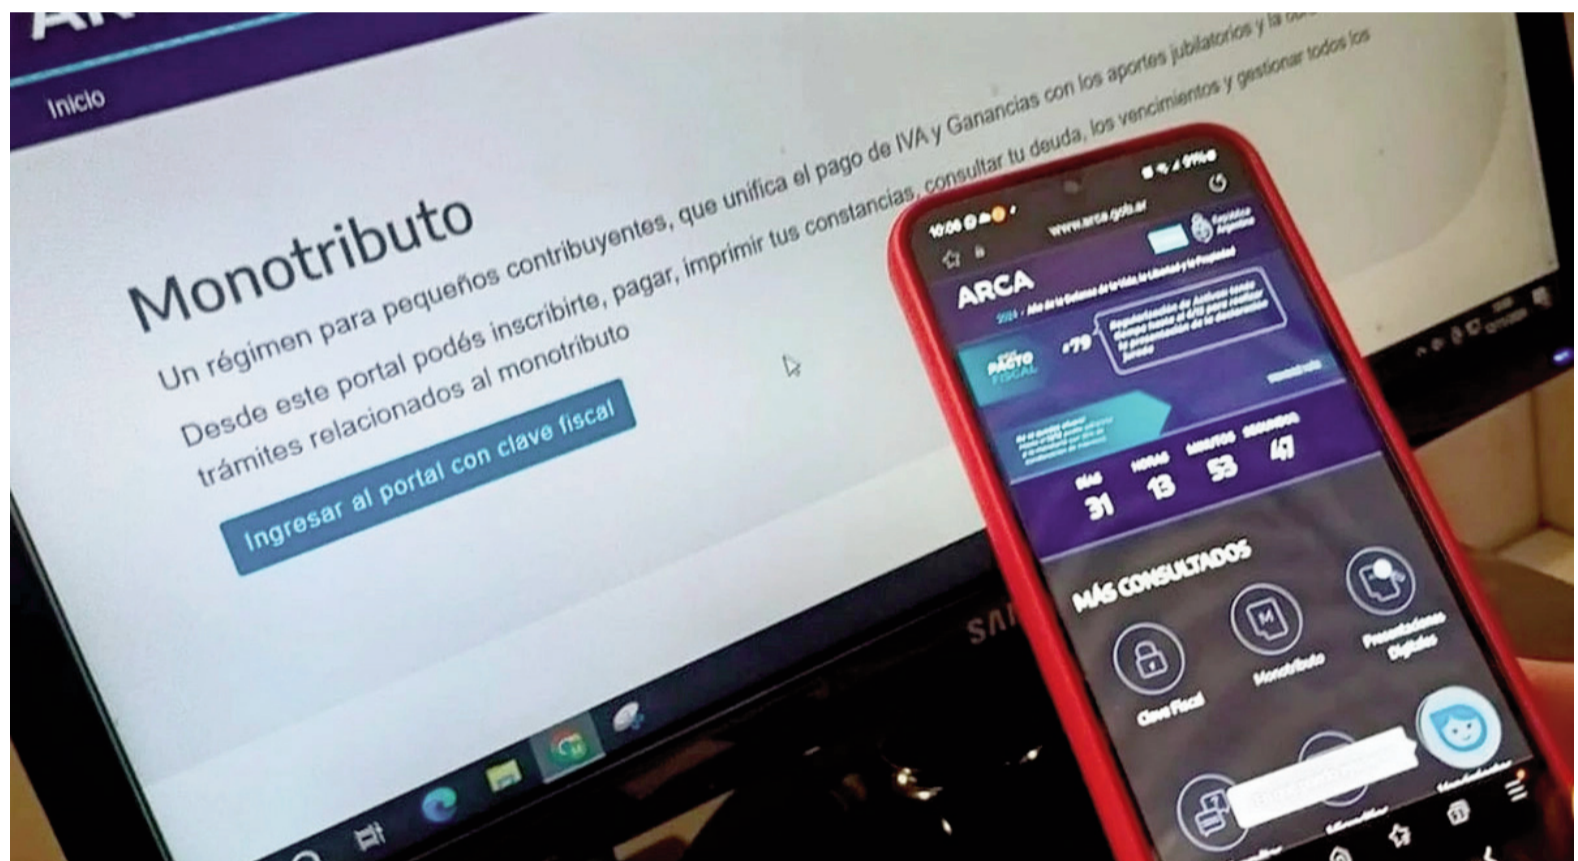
Inicio

Monotributo

Un régimen para pequeños contribuyentes, que unifica el pago de IVA y Ganancias con los aportes jubilatorios y la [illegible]

Desde este portal podés inscribirte, pagar, imprimir tus constancias, consultar tu deuda, los vencimientos y gestionar todos los trámites relacionados al monotributo

Ingresar al portal con clave fiscal

SA

www.arca.gob.ar

ARCA

2024 - Año de la Defensa de la Vida, la Libertad y la Propiedad

PACTO FISCAL

#79

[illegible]

DÍAS 31 HORAS 13 MINUTOS 53 SEGUNDOS 47

MÁS CONSULTADOS

Clave Fiscal

Monotributo

Presentaciones Digitales